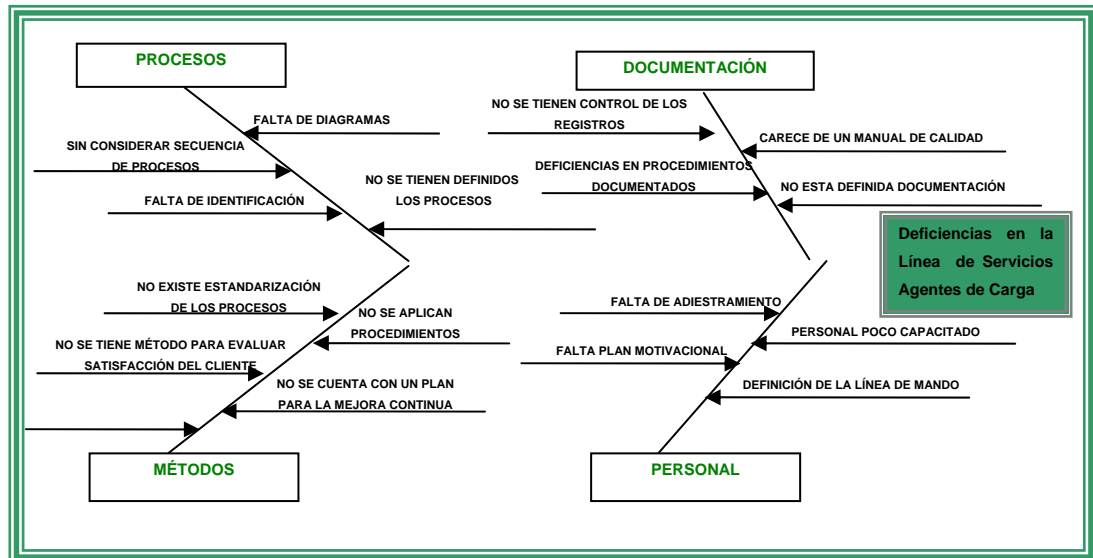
PROCESOS

FALTA DE DIAGRAMAS

SIN CONSIDERAR SECUENCIA DE PROCESOS

FALTA DE IDENTIFICACIÓN

NO SE TIENEN DEFINIDOS LOS PROCESOS

DOCUMENTACIÓN

NO SE TIENEN CONTROL DE LOS REGISTROS

CARECE DE UN MANUAL DE CALIDAD

DEFICIENCIAS EN PROCEDIMIENTOS DOCUMENTADOS

NO ESTA DEFINIDA DOCUMENTACIÓN

Deficiencias en la Línea de Servicios Agentes de Carga

NO EXISTE ESTANDARIZACIÓN DE LOS PROCESOS

NO SE APLICAN PROCEDIMIENTOS

NO SE TIENE MÉTODO PARA EVALUAR SATISFACCIÓN DEL CLIENTE

NO SE CUENTA CON UN PLAN PARA LA MEJORA CONTINUA

MÉTODOS

FALTA DE ADIESTRAMIENTO

PERSONAL POCO CAPACITADO

FALTA PLAN MOTIVACIONAL

DEFINICIÓN DE LA LÍNEA DE MANDO

PERSONAL